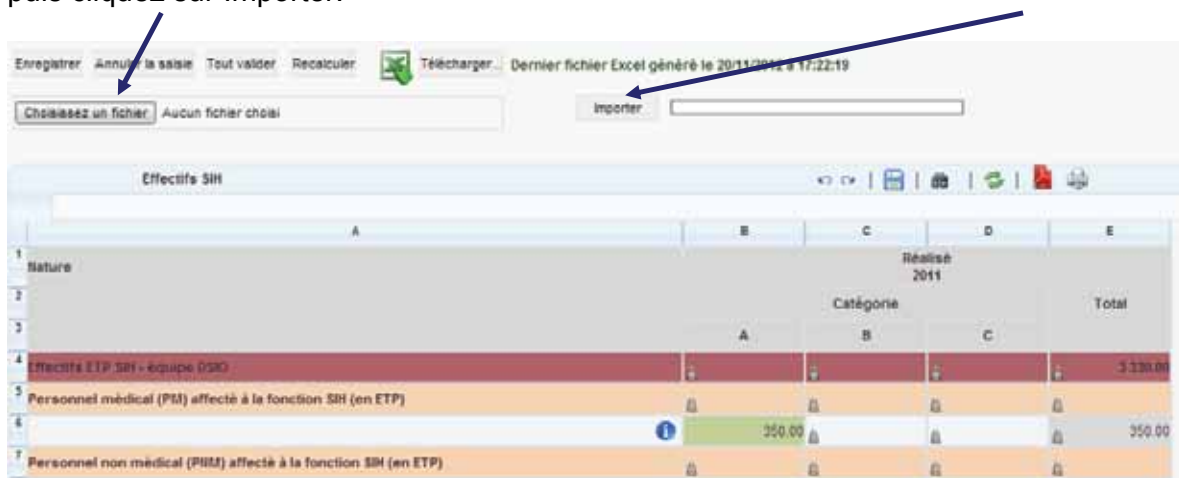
puis cliquez sur Importer.

Enregistrer Annuler la saisie Tout valider Recalculer Télécharger... Dernier fichier Excel généré le 20/11/2012 à 17:22:19

Choisissez un fichier Aucun fichier choisi

Importer

Effectifs SIH

| | A | B | C | D | E |
|---|---|---|---|---|---|
| 1 | Nature | Réalisé 2011 | | | |
| 2 | | Catégorie | | | Total |
| 3 | | A | B | C | |
| 4 | Effectifs ETP SIH - équipe DSIO | | | | 3 330.00 |
| 5 | Personnel médical (PM) affecté à la fonction SIH (en ETP) | | | | |
| 6 | | 350.00 | | | 350.00 |
| 7 | Personnel non médical (PNM) affecté à la fonction SIH (en ETP) | | | | |